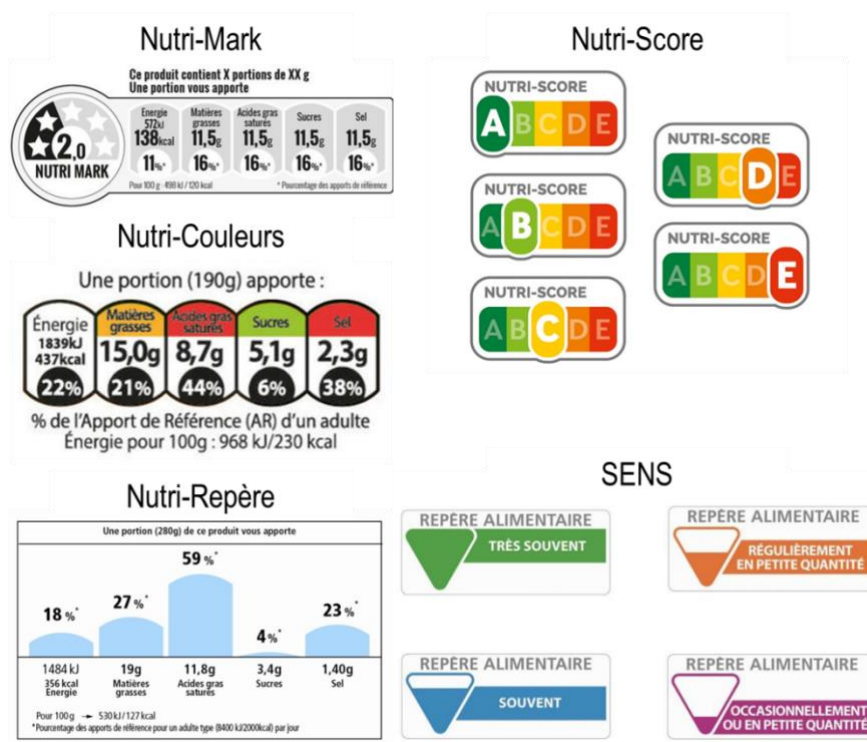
Nutri-Mark

Ce produit contient X portions de XX g
Une portion vous apporte

2,0
NUTRI MARK

| Energie 572kJ 138kcal 11%* | Matières grasses 11,5g 16%* | Acides gras saturés 11,5g 16%* | Sucres 11,5g 16%* | Sel 11,5g 16%* |
|---|---|---|---|---|

Pour 100 g : 490 kJ / 120 kcal
* Pourcentage des apports de référence

Nutri-Score

NUTRI-SCORE A B C D E
NUTRI-SCORE A B C D E
NUTRI-SCORE A B C D E
NUTRI-SCORE A B C D E
NUTRI-SCORE A B C D E

Nutri-Couleurs

Une portion (190g) apporte :

| Énergie 1839kJ 437kcal | Matières grasses 15,0g | Acides gras saturés 8,7g | Sucres 5,1g | Sel 2,3g |
|---|---|---|---|---|
| 22% | 21% | 44% | 6% | 38% |

% de l'Apport de Référence (AR) d'un adulte
Énergie pour 100g : 968 kJ/230 kcal

Nutri-Repère

Une portion (280g) de ce produit vous apporte

| 18 %* | 27 %* | 59 %* | 4 %* | 23 %* |
|---|---|---|---|---|
| 1484 kJ 356 kcal Énergie | 19g Matières grasses | 11,8g Acides gras saturés | 3,4g Sucres | 1,40g Sel |

Pour 100g → 530 kJ / 127 kcal
*Pourcentage des apports de référence pour un adulte type (8400 kJ/2000kcal) par jour

SENS

REPÈRE ALIMENTAIRE
TRÈS SOUVENT

REPÈRE ALIMENTAIRE
RÉGULIÈREMENT EN PETITE QUANTITÉ

REPÈRE ALIMENTAIRE
SOUVENT

REPÈRE ALIMENTAIRE
OCCASIONNELLEMENT OU EN PETITE QUANTITÉ